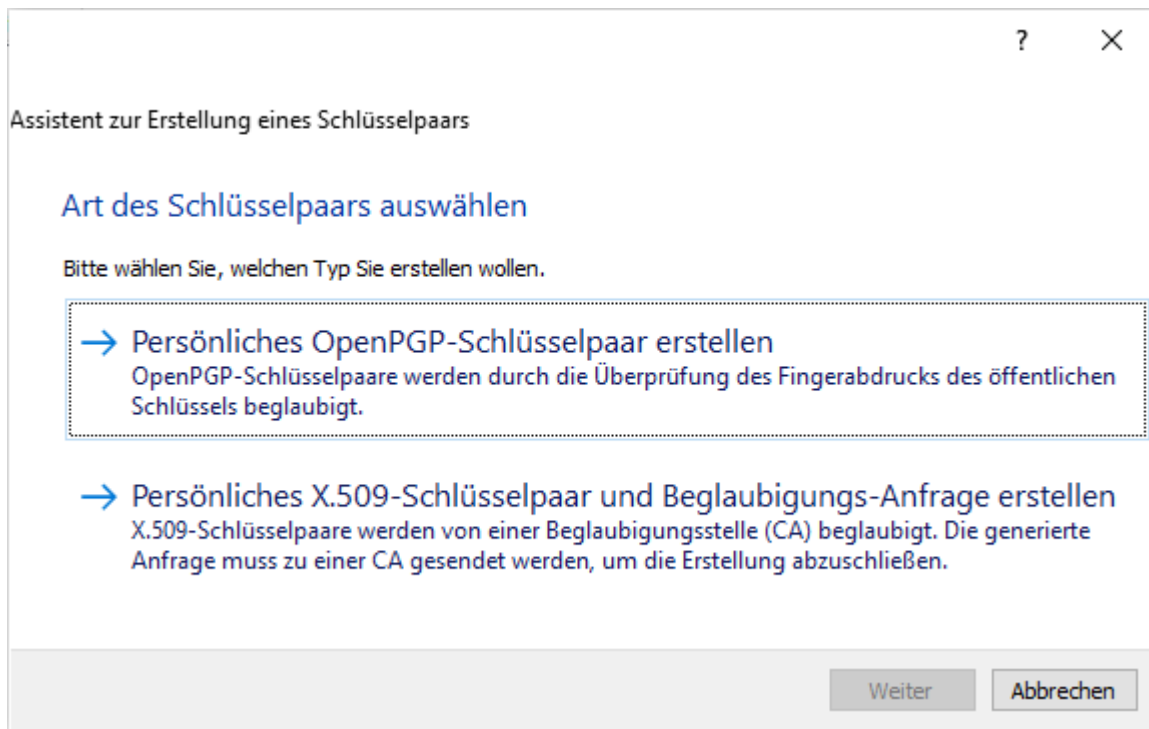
?
×

Assistent zur Erstellung eines Schlüsselpaars

Art des Schlüsselpaars auswählen

Bitte wählen Sie, welchen Typ Sie erstellen wollen.

→ Persönliches OpenPGP-Schlüsselpaar erstellen
OpenPGP-Schlüsselpaare werden durch die Überprüfung des Fingerabdrucks des öffentlichen Schlüssels beglaubigt.

→ Persönliches X.509-Schlüsselpaar und Beglaubigungs-Anfrage erstellen
X.509-Schlüsselpaare werden von einer Beglaubigungsstelle (CA) beglaubigt. Die generierte Anfrage muss zu einer CA gesendet werden, um die Erstellung abzuschließen.

Weiter
Abbrechen